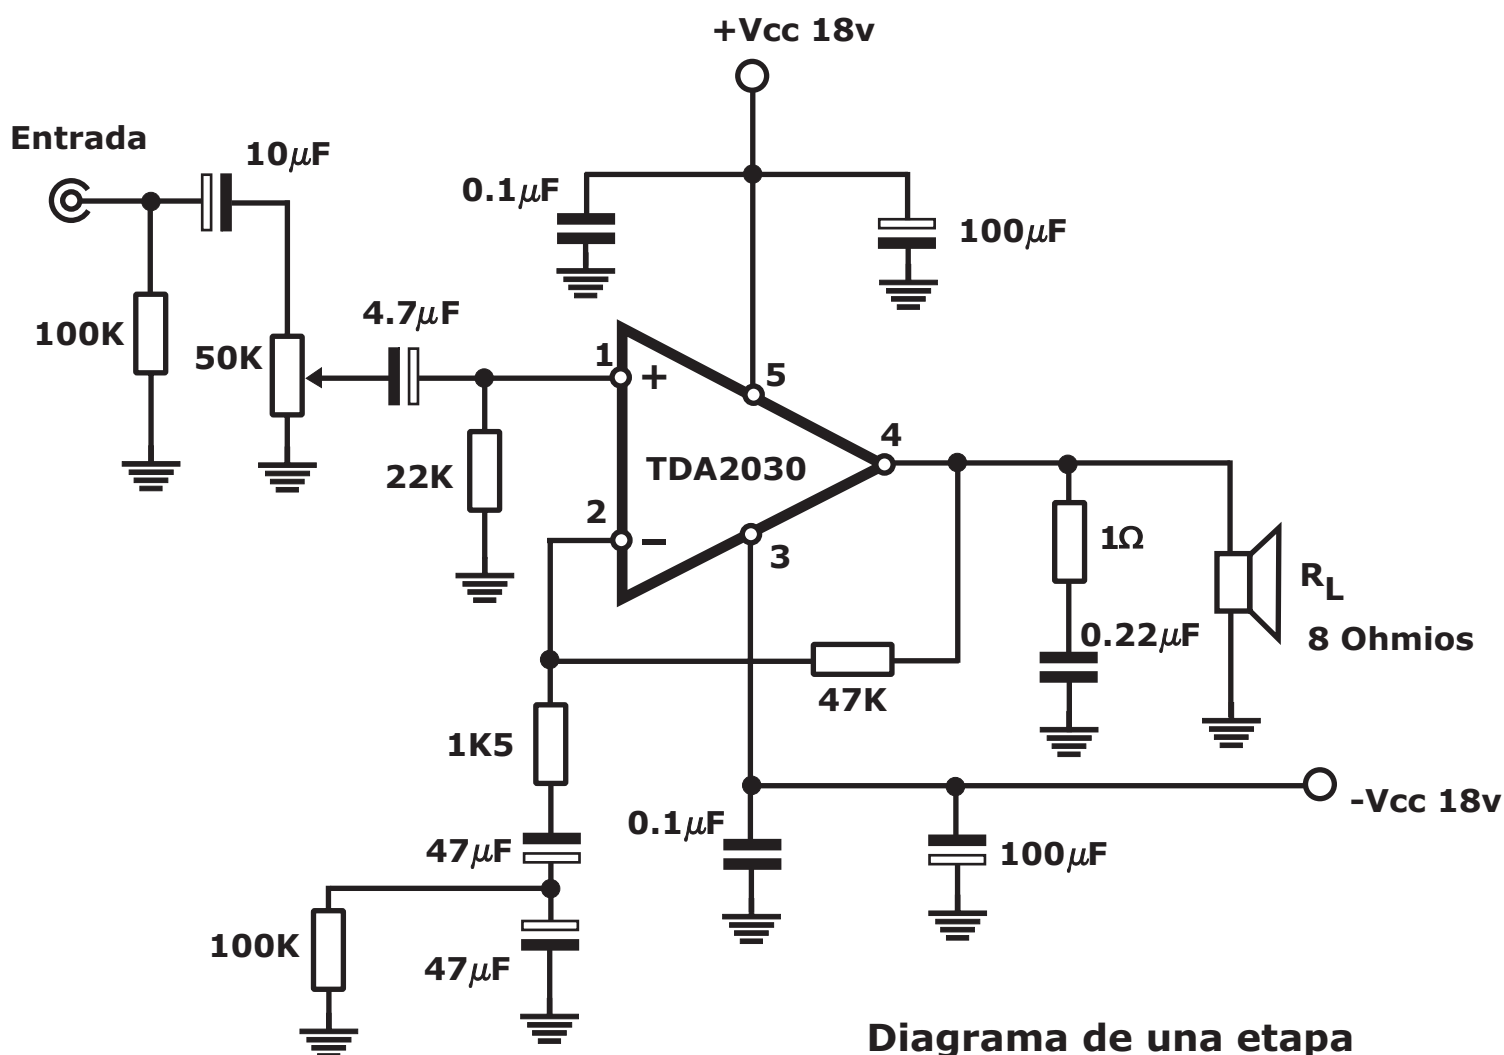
+Vcc 18v

Entrada

10$\mu$F

0.1$\mu$F

100$\mu$F

100K

50K

4.7$\mu$F

1

+

5

TDA2030

4

22K

2

−

3

1Ω

R$_L$

0.22$\mu$F

8 Ohmios

47K

1K5

0.1$\mu$F

-Vcc 18v

47$\mu$F

100$\mu$F

100K

47$\mu$F

Diagrama de una etapa